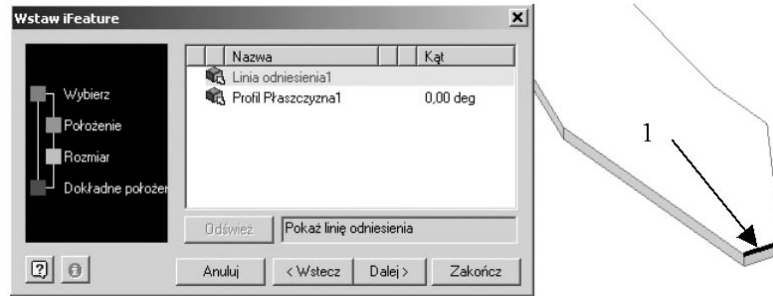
Wstaw iFeature

Wybierz
Położenie
Rozmiar
Dokładne położer

| | Nazwa | | Kąt |
|---|---|---|---|
| | Linia odniesienia1 | | |
| | Profil Płaszczyzna1 | | 0,00 deg |

Odśwież
Pokaż linię odniesienia

Anuluj
< Wstecz
Dalej >
Zakończ

1